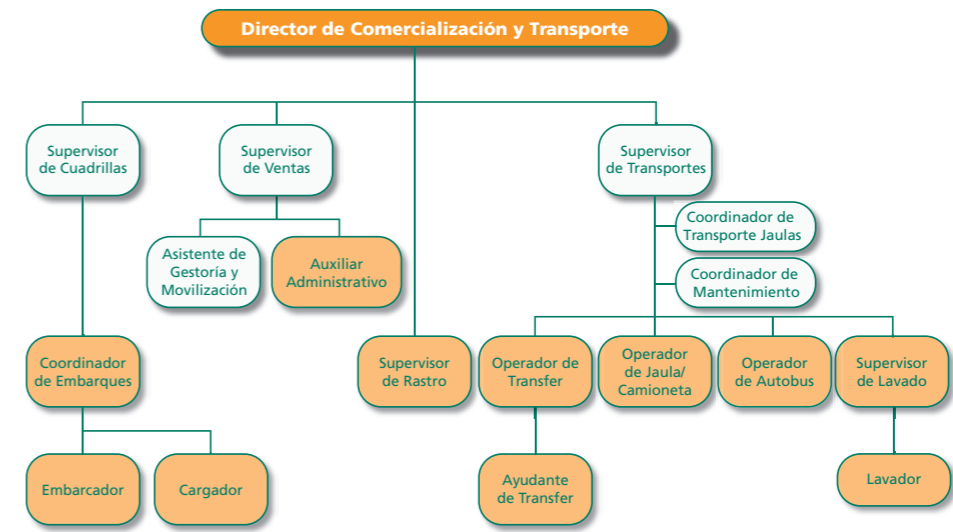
Director de Comercialización y Transporte

Supervisor de Cuadrillas

Supervisor de Ventas

Supervisor de Transportes

Coordinador de Transporte Jaulas

Asistente de Gestoría y Movilización

Auxiliar Administrativo

Coordinador de Mantenimiento

Coordinador de Embarques

Supervisor de Rastro

Operador de Transfer

Operador de Jaula/ Camioneta

Operador de Autobus

Supervisor de Lavado

Embarcador

Cargador

Ayudante de Transfer

Lavador